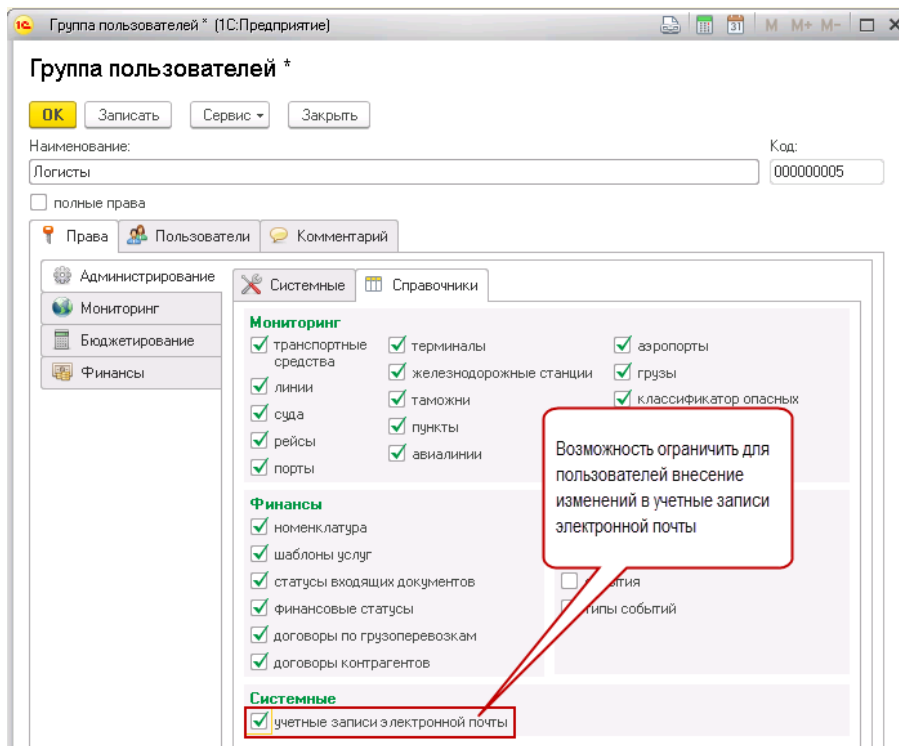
Группа пользователей * (1С:Предприятие)

M M+ M-

Группа пользователей *

OK Записать Сервис Закрыть

Наименование:
Логисты

Код:
000000005

полные права

Права Пользователи Комментарий

Администрирование
Мониторинг
Бюджетирование
Финансы

Системные Справочники

Мониторинг
транспортные средства
линии
суда
рейсы
порты
терминалы
железнодорожные станции
таможни
пункты
авиалинии
аэропорты
грузы
классификатор опасных

Возможность ограничить для пользователей внесение изменений в учетные записи электронной почты

Финансы
номенклатура
шаблоны услуг
статусы входящих документов
финансовые статусы
договоры по грузоперевозкам
договоры контрагентов
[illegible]бытия
типы событий

Системные
учетные записи электронной почты